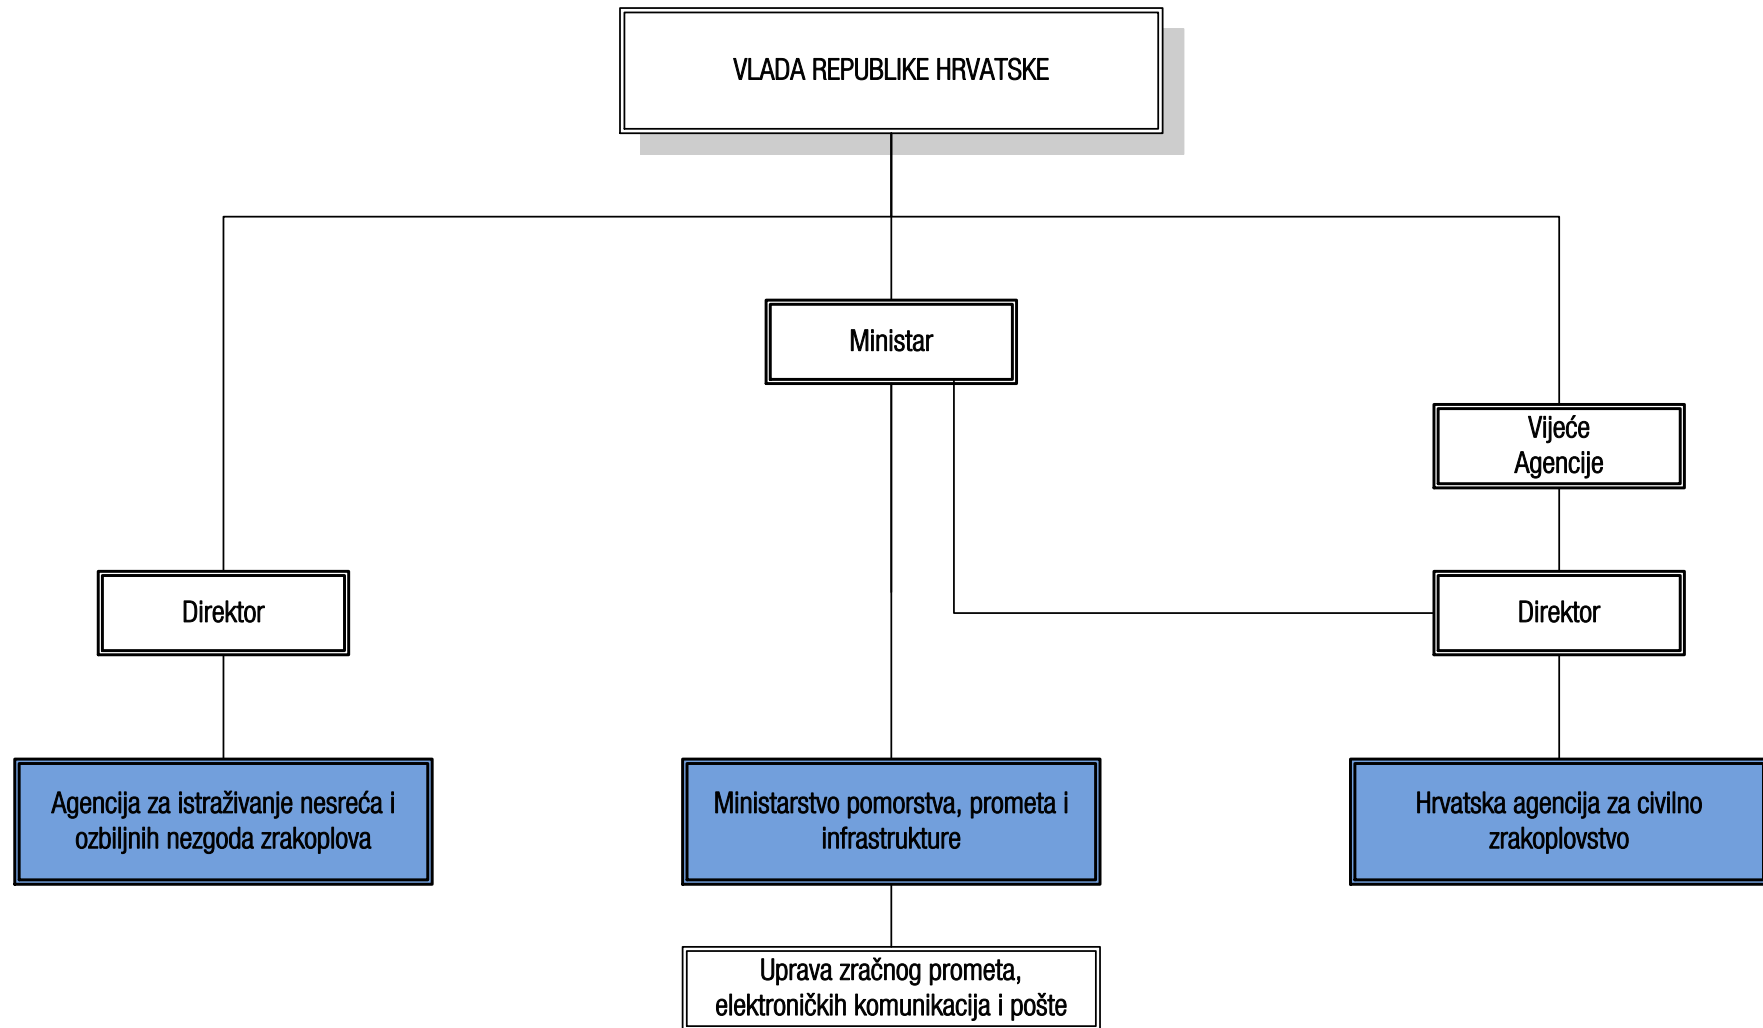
VLADA REPUBLIKE HRVATSKE

Ministar

Vijeće Agencije

Direktor

Direktor

Agencija za istraživanje nesreća i ozbiljnih nezgoda zrakoplova

Ministarstvo pomorstva, prometa i infrastrukture

Hrvatska agencija za civilno zrakoplovstvo

Uprava zračnog prometa, elektroničkih komunikacija i pošte